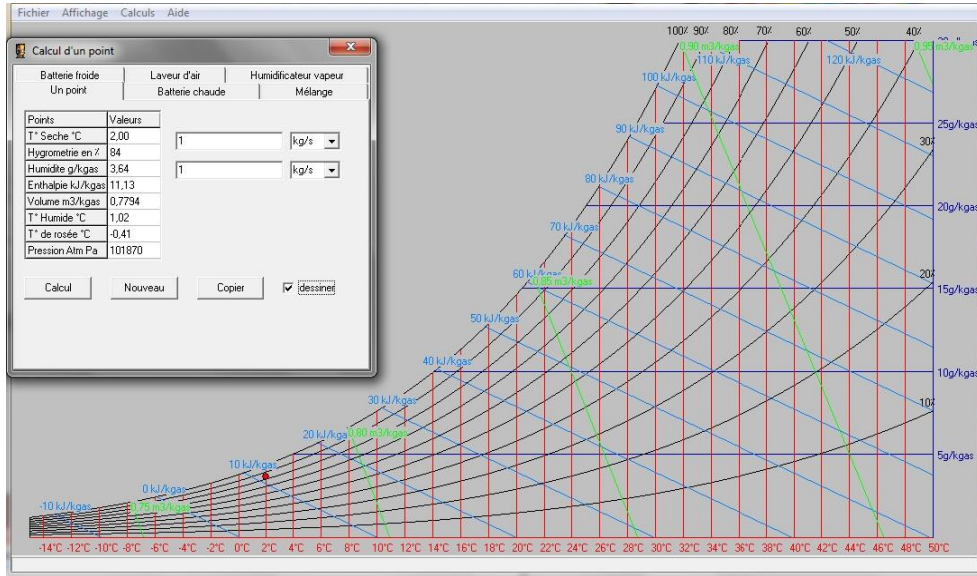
Fichier Affichage Calculs Aide

Calcul d'un point

Batterie froide | Laveur d'air | Humidificateur vapeur
Un point | Batterie chaude | Mélange

| Points | Valeurs |
|---|---|
| T° Seche °C | 2,00 |
| Hygrometrie en % | 84 |
| Humidite g/kgas | 3,64 |
| Enthalpie kJ/kgas | 11,13 |
| Volume m3/kgas | 0,7794 |
| T° Humide °C | 1,02 |
| T° de rosée °C | -0,41 |
| Pression Atm Pa | 101870 |

1 kg/s
1 kg/s

Calcul Nouveau Copier dessiner

100% 90% 80% 70% 60% 50% 40%
0,90 m3/kgas 0,95 m3/kgas
110 kJ/kgas 120 kJ/kgas
100 kJ/kgas
90 kJ/kgas
25g/kgas
30%
80 kJ/kgas
20g/kgas
70 kJ/kgas
60 kJ/kgas
0,85 m3/kgas
20%
15g/kgas
50 kJ/kgas
40 kJ/kgas
10g/kgas
30 kJ/kgas
10%
20 kJ/kgas 0,80 m3/kgas
5g/kgas
10 kJ/kgas
0 kJ/kgas
-10 kJ/kgas 0,75 m3/kgas

-14°C -12°C -10°C -8°C -6°C -4°C -2°C 0°C 2°C 4°C 6°C 8°C 10°C 12°C 14°C 16°C 18°C 20°C 22°C 24°C 26°C 28°C 30°C 32°C 34°C 36°C 38°C 40°C 42°C 44°C 46°C 48°C 50°C